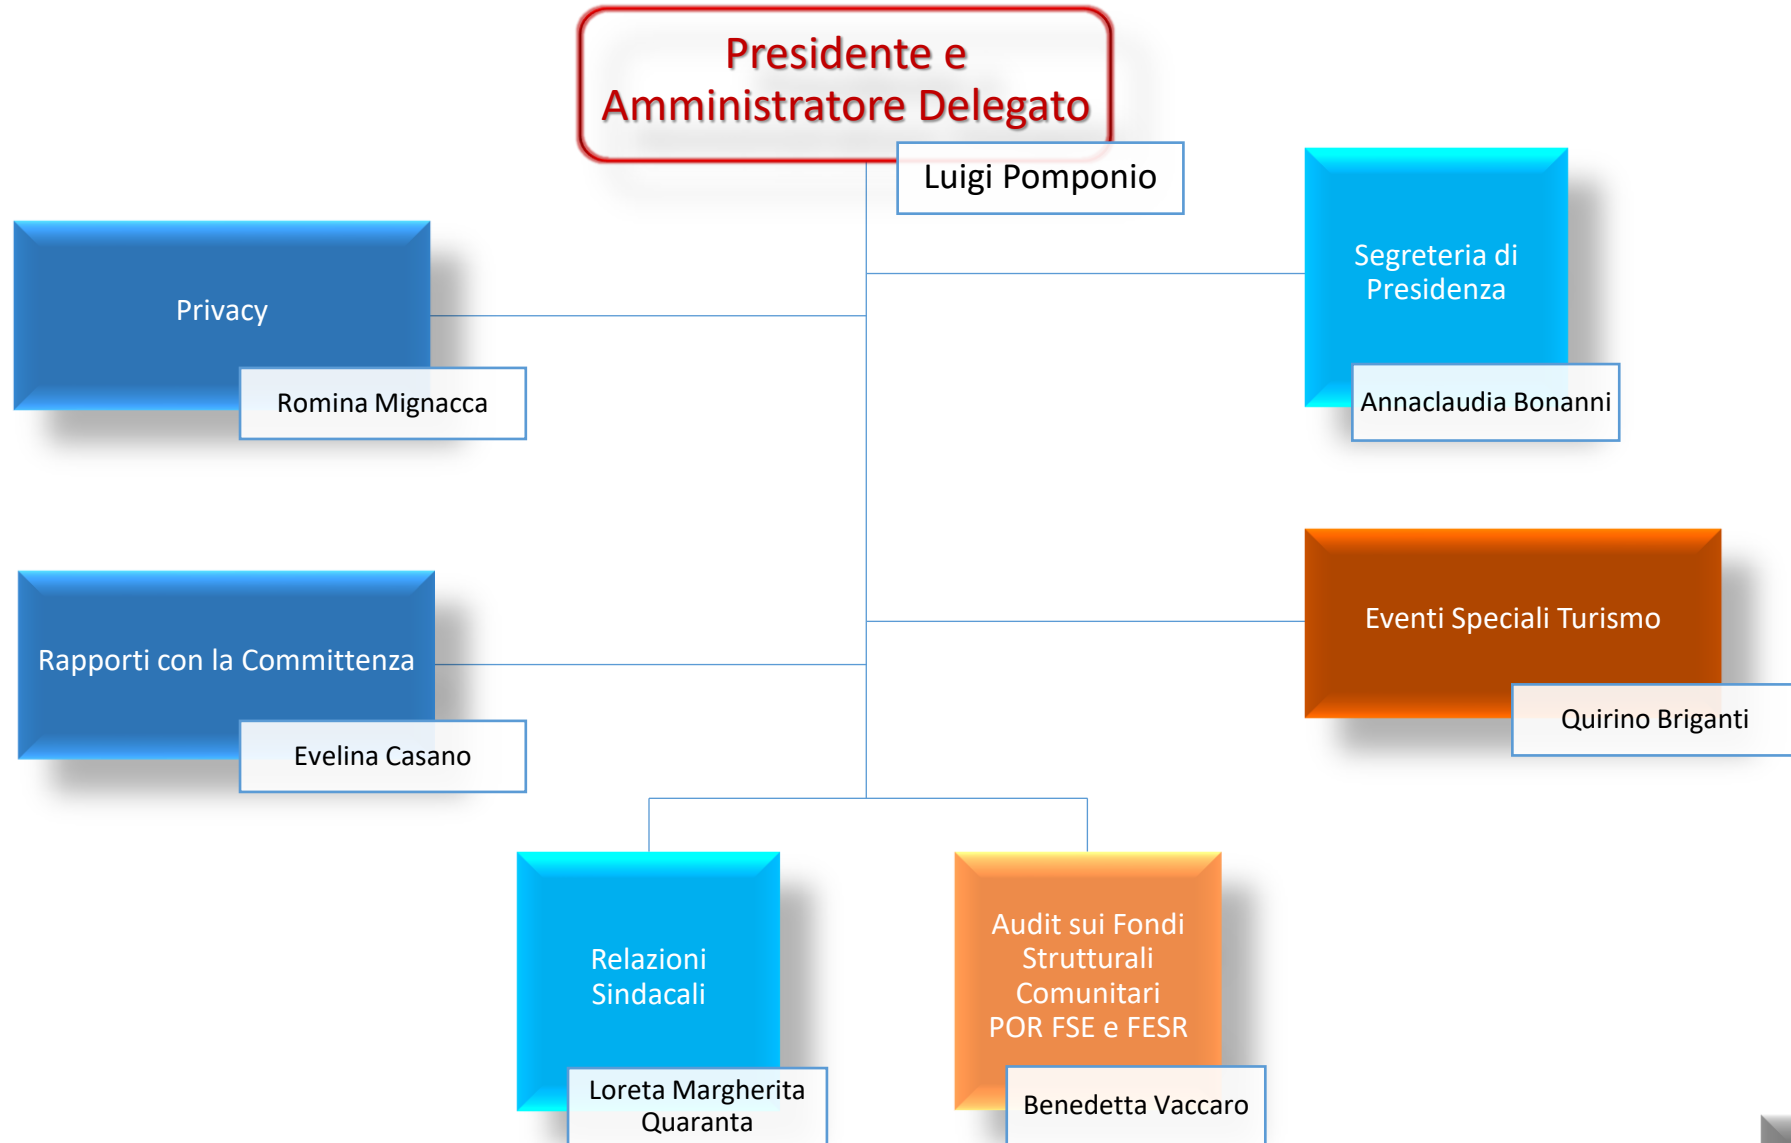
Presidente e Amministratore Delegato

Luigi Pomponio

Privacy

Romina Mignacca

Segreteria di Presidenza

Annaclaudia Bonanni

Rapporti con la Committenza

Evelina Casano

Eventi Speciali Turismo

Quirino Briganti

Relazioni Sindacali

Loreta Margherita Quaranta

Audit sui Fondi Strutturali Comunitari POR FSE e FESR

Benedetta Vaccaro